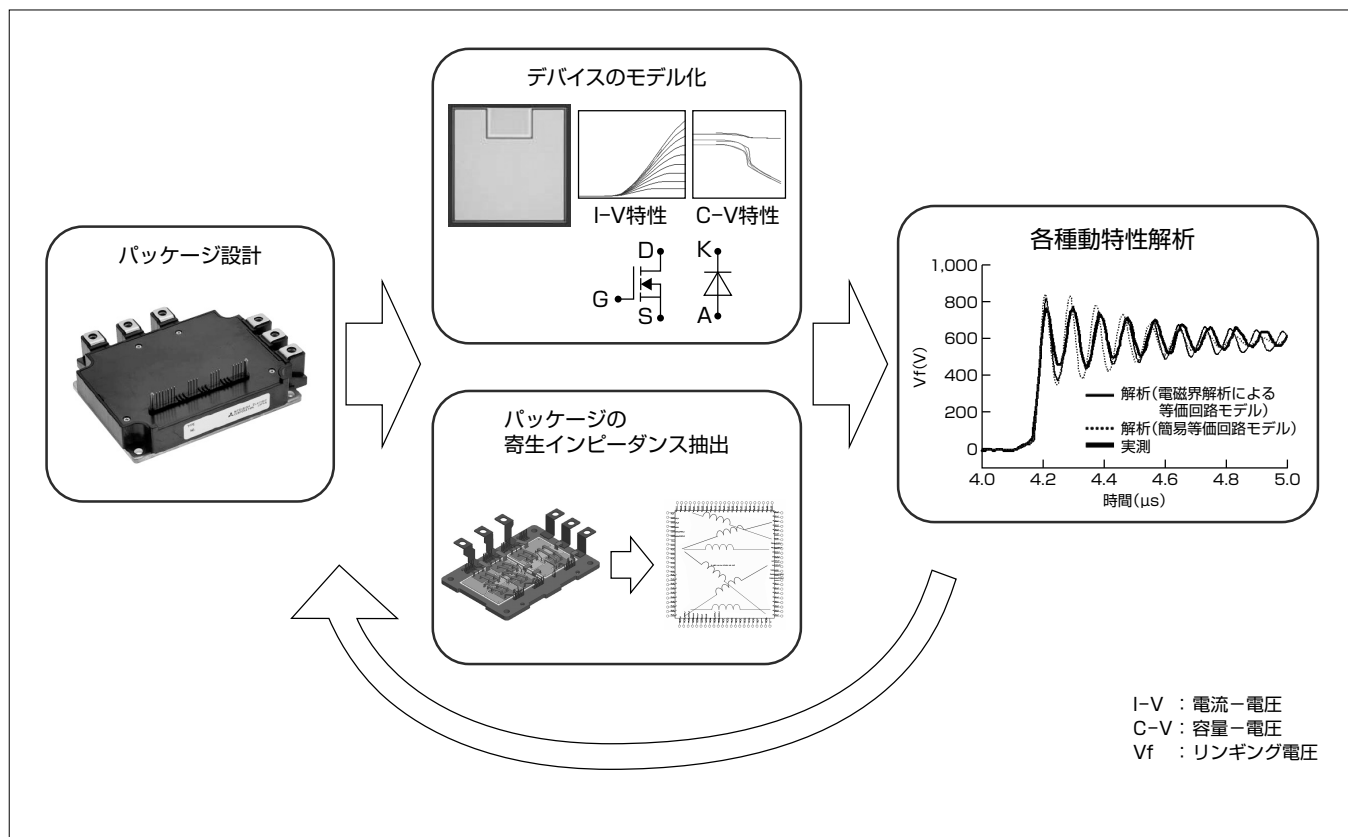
デバイスのモデル化

I-V特性　C-V特性

D
G
S
K
A

パッケージ設計

パッケージの
寄生インピーダンス抽出

各種動特性解析

1,000
800
600
400
200
0
Vf(V)
4.0　4.2　4.4　4.6　4.8　5.0
時間(μs)

解析(電磁界解析による等価回路モデル)
解析(簡易等価回路モデル)
実測

I-V　：電流ー電圧
C-V：容量ー電圧
Vf　：リンギング電圧